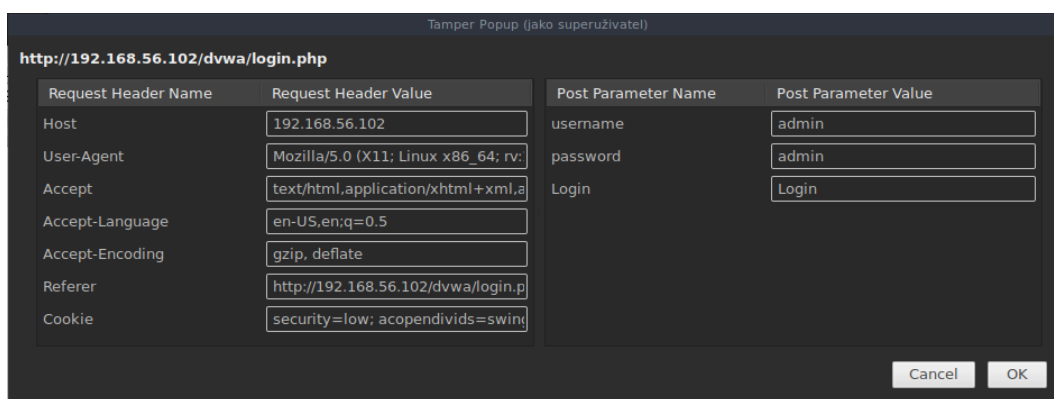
Tamper Popup (jako superuživatel)

http://192.168.56.102/dvwa/login.php

| Request Header Name | Request Header Value |
|---|---|
| Host | 192.168.56.102 |
| User-Agent | Mozilla/5.0 (X11; Linux x86_64; rv: |
| Accept | text/html,application/xhtml+xml,a |
| Accept-Language | en-US,en;q=0.5 |
| Accept-Encoding | gzip, deflate |
| Referer | http://192.168.56.102/dvwa/login.p |
| Cookie | security=low; acopendivids=swin |

| Post Parameter Name | Post Parameter Value |
|---|---|
| username | admin |
| password | admin |
| Login | Login |

Cancel OK